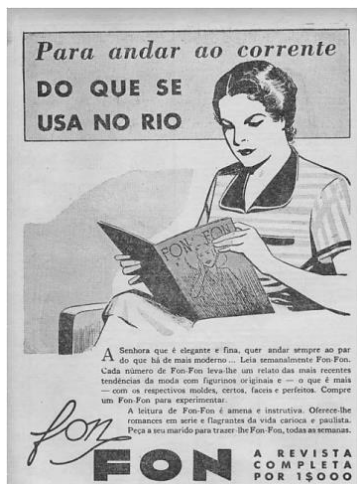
Para andar ao corrente
DO QUE SE
USA NO RIO

FON-FON

A Senhora que é elegante e fina, quer andar sempre ao par do que há de mais moderno... Leia semanalmente Fon-Fon. Cada número de Fon-Fon leva-lhe um relato das mais recentes tendências da moda com figurinos originais e — o que é mais — com os respectivos moldes, certos, faceis e perfeitos. Compre um Fon-Fon para experimentar.

A leitura de Fon-Fon é amena e instructiva. Offerece-lhe romances em serie e flagrantes da vida carioca e paulista. Peça a seu marido para trazer-lhe Fon-Fon, todas as semanas.

Fon FON

A REVISTA COMPLETA POR 1$000